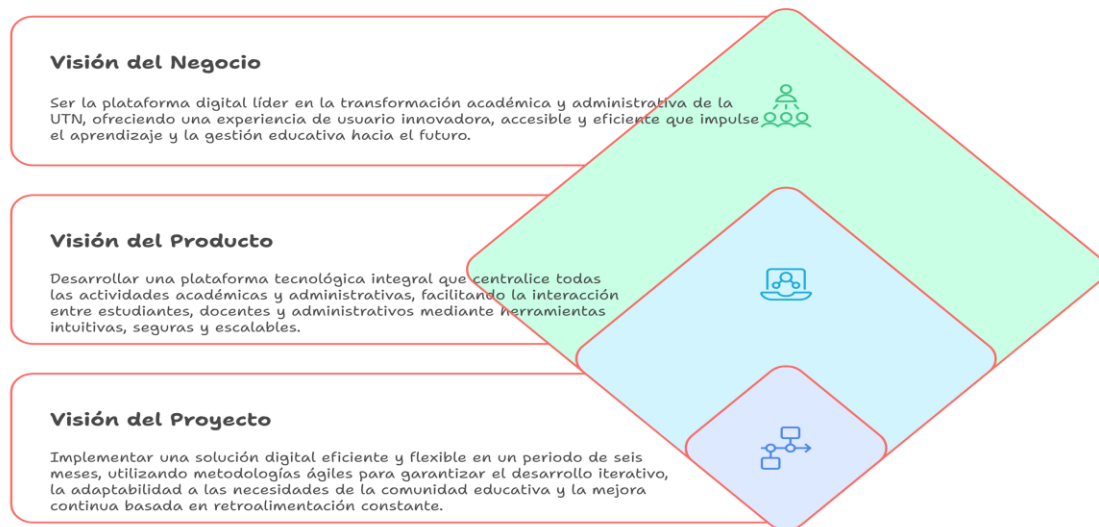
Visión del Negocio

Ser la plataforma digital líder en la transformación académica y administrativa de la UTN, ofreciendo una experiencia de usuario innovadora, accesible y eficiente que impulse el aprendizaje y la gestión educativa hacia el futuro.

Visión del Producto

Desarrollar una plataforma tecnológica integral que centralice todas las actividades académicas y administrativas, facilitando la interacción entre estudiantes, docentes y administrativos mediante herramientas intuitivas, seguras y escalables.

Visión del Proyecto

Implementar una solución digital eficiente y flexible en un periodo de seis meses, utilizando metodologías ágiles para garantizar el desarrollo iterativo, la adaptabilidad a las necesidades de la comunidad educativa y la mejora continua basada en retroalimentación constante.